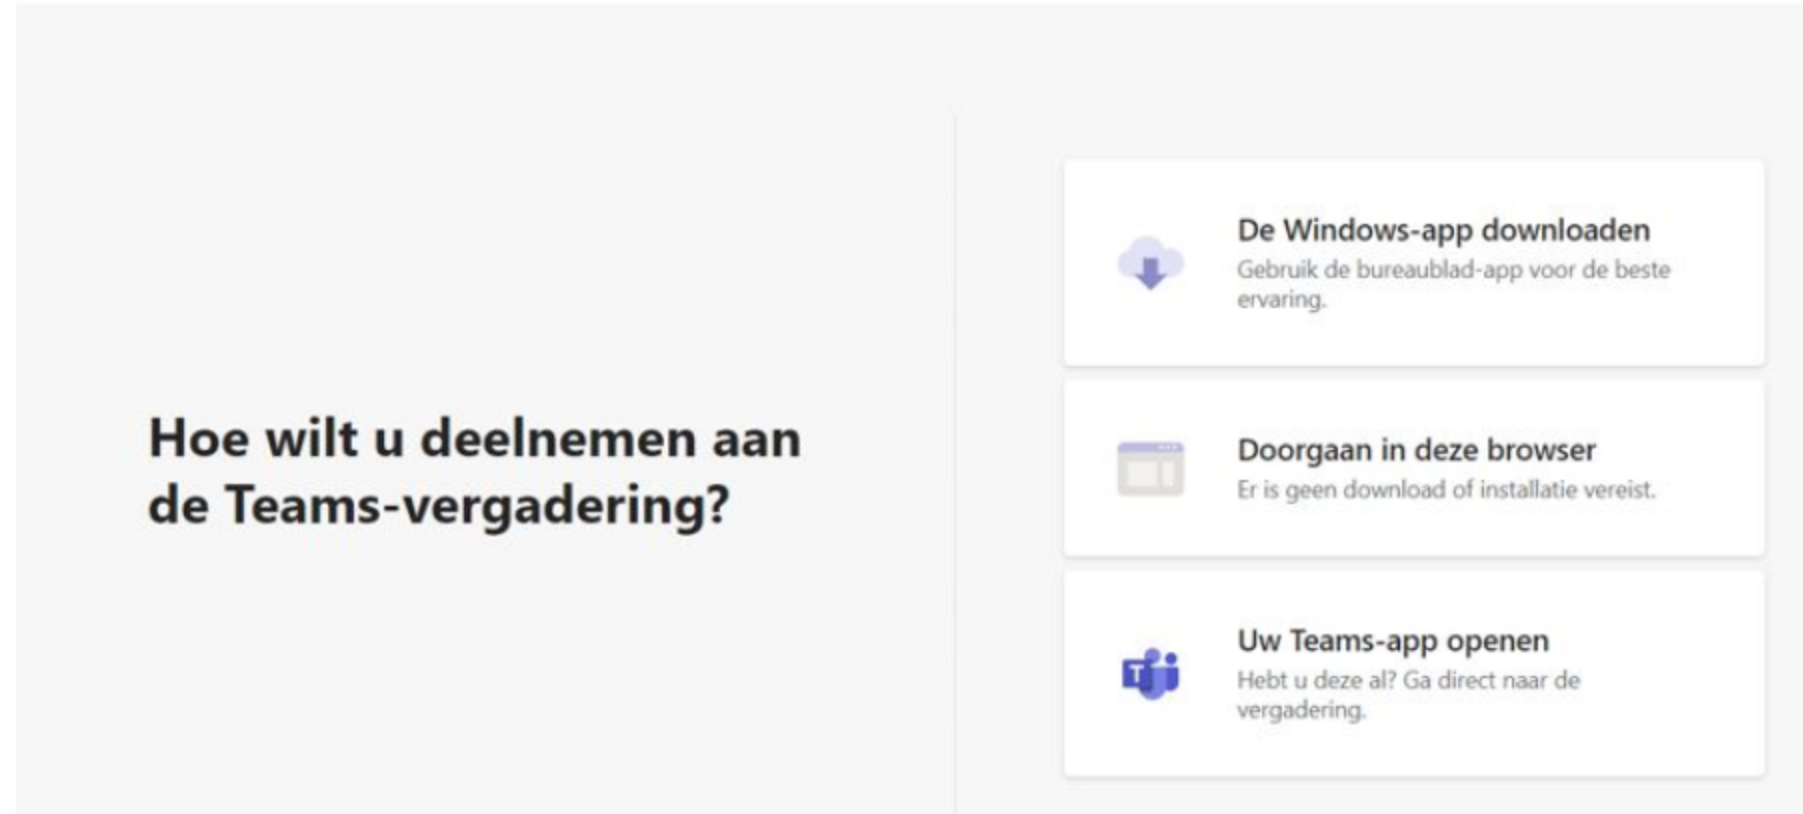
Hoe wilt u deelnemen aan de Teams-vergadering?

De Windows-app downloaden
Gebruik de bureaublad-app voor de beste ervaring.

Doorgaan in deze browser
Er is geen download of installatie vereist.

Uw Teams-app openen
Hebt u deze al? Ga direct naar de vergadering.